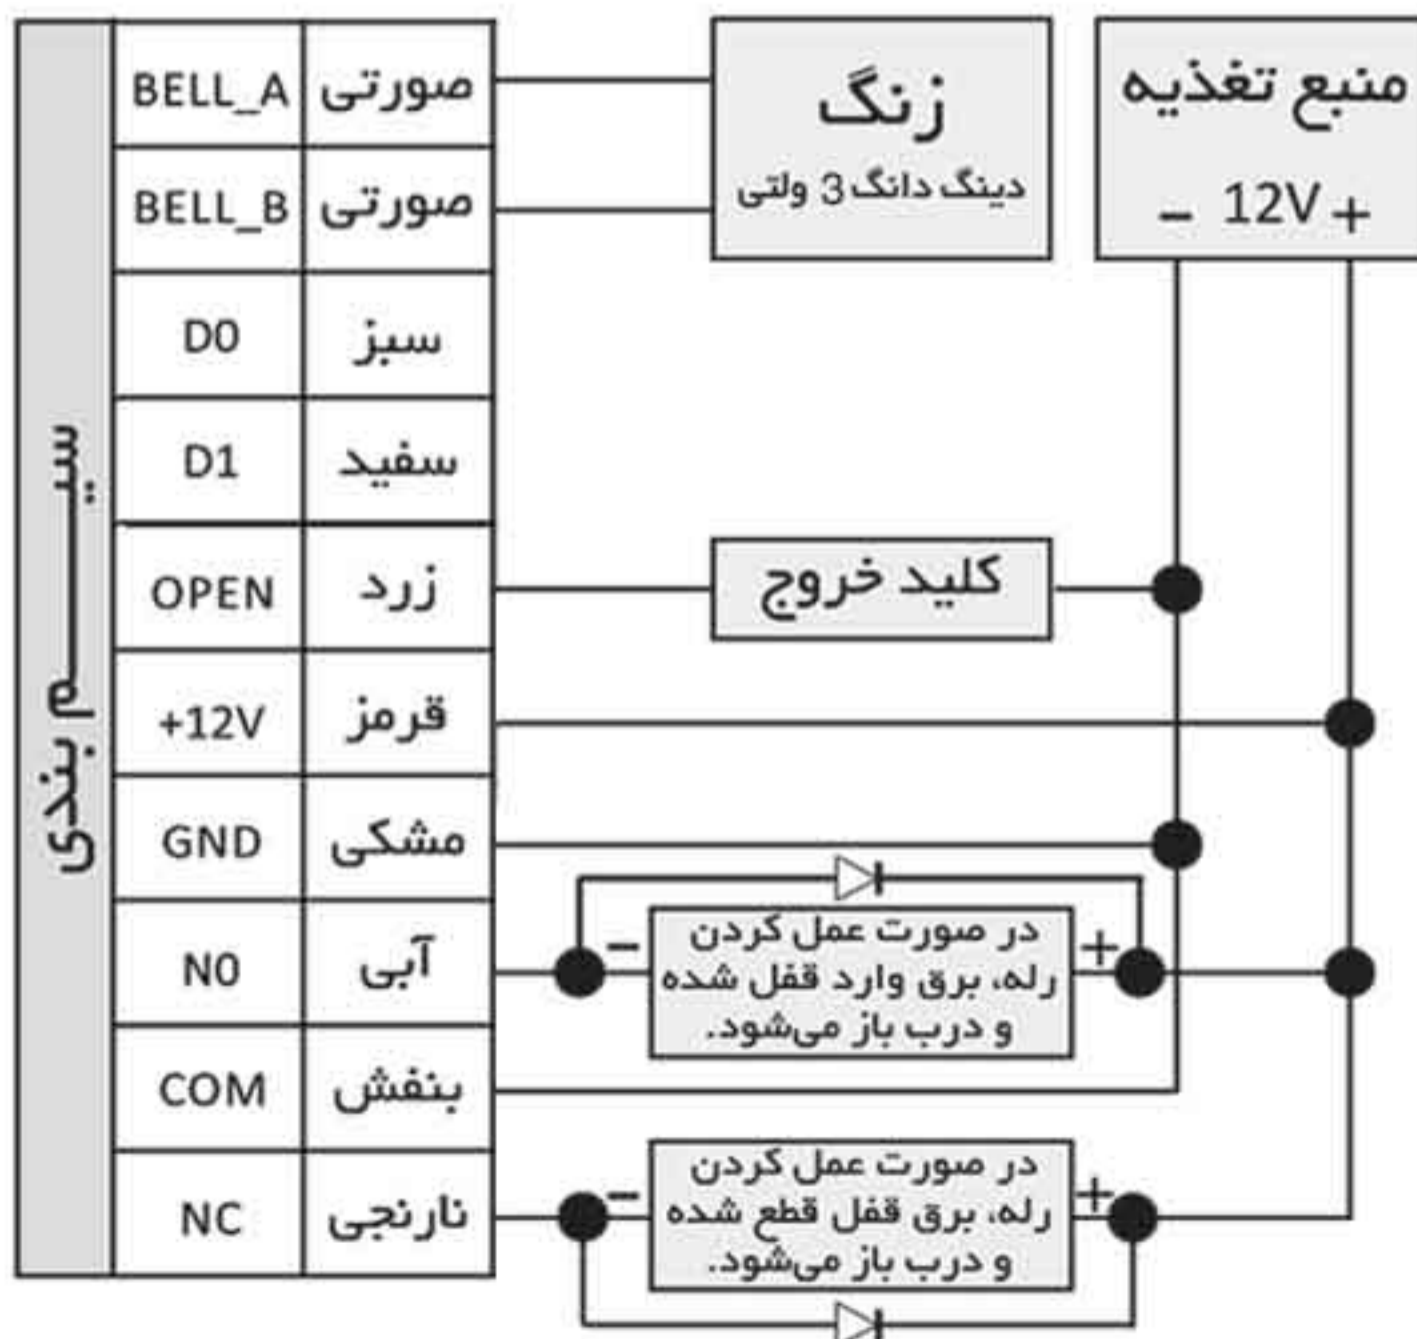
سیم بندی

| BELL_A | صورتی |
|---|---|
| BELL_B | صورتی |
| D0 | سبز |
| D1 | سفید |
| OPEN | زرد |
| +12V | قرمز |
| GND | مشکی |
| NO | آبی |
| COM | بنفش |
| NC | نارنجی |

زنگ
دینگ دانگ 3 ولتی

منبع تغذیه
– 12V +

کلید خروج

– در صورت عمل کردن رله، برق وارد قفل شده و درب باز می‌شود. +

– در صورت عمل کردن رله، برق قفل قطع شده و درب باز می‌شود. +